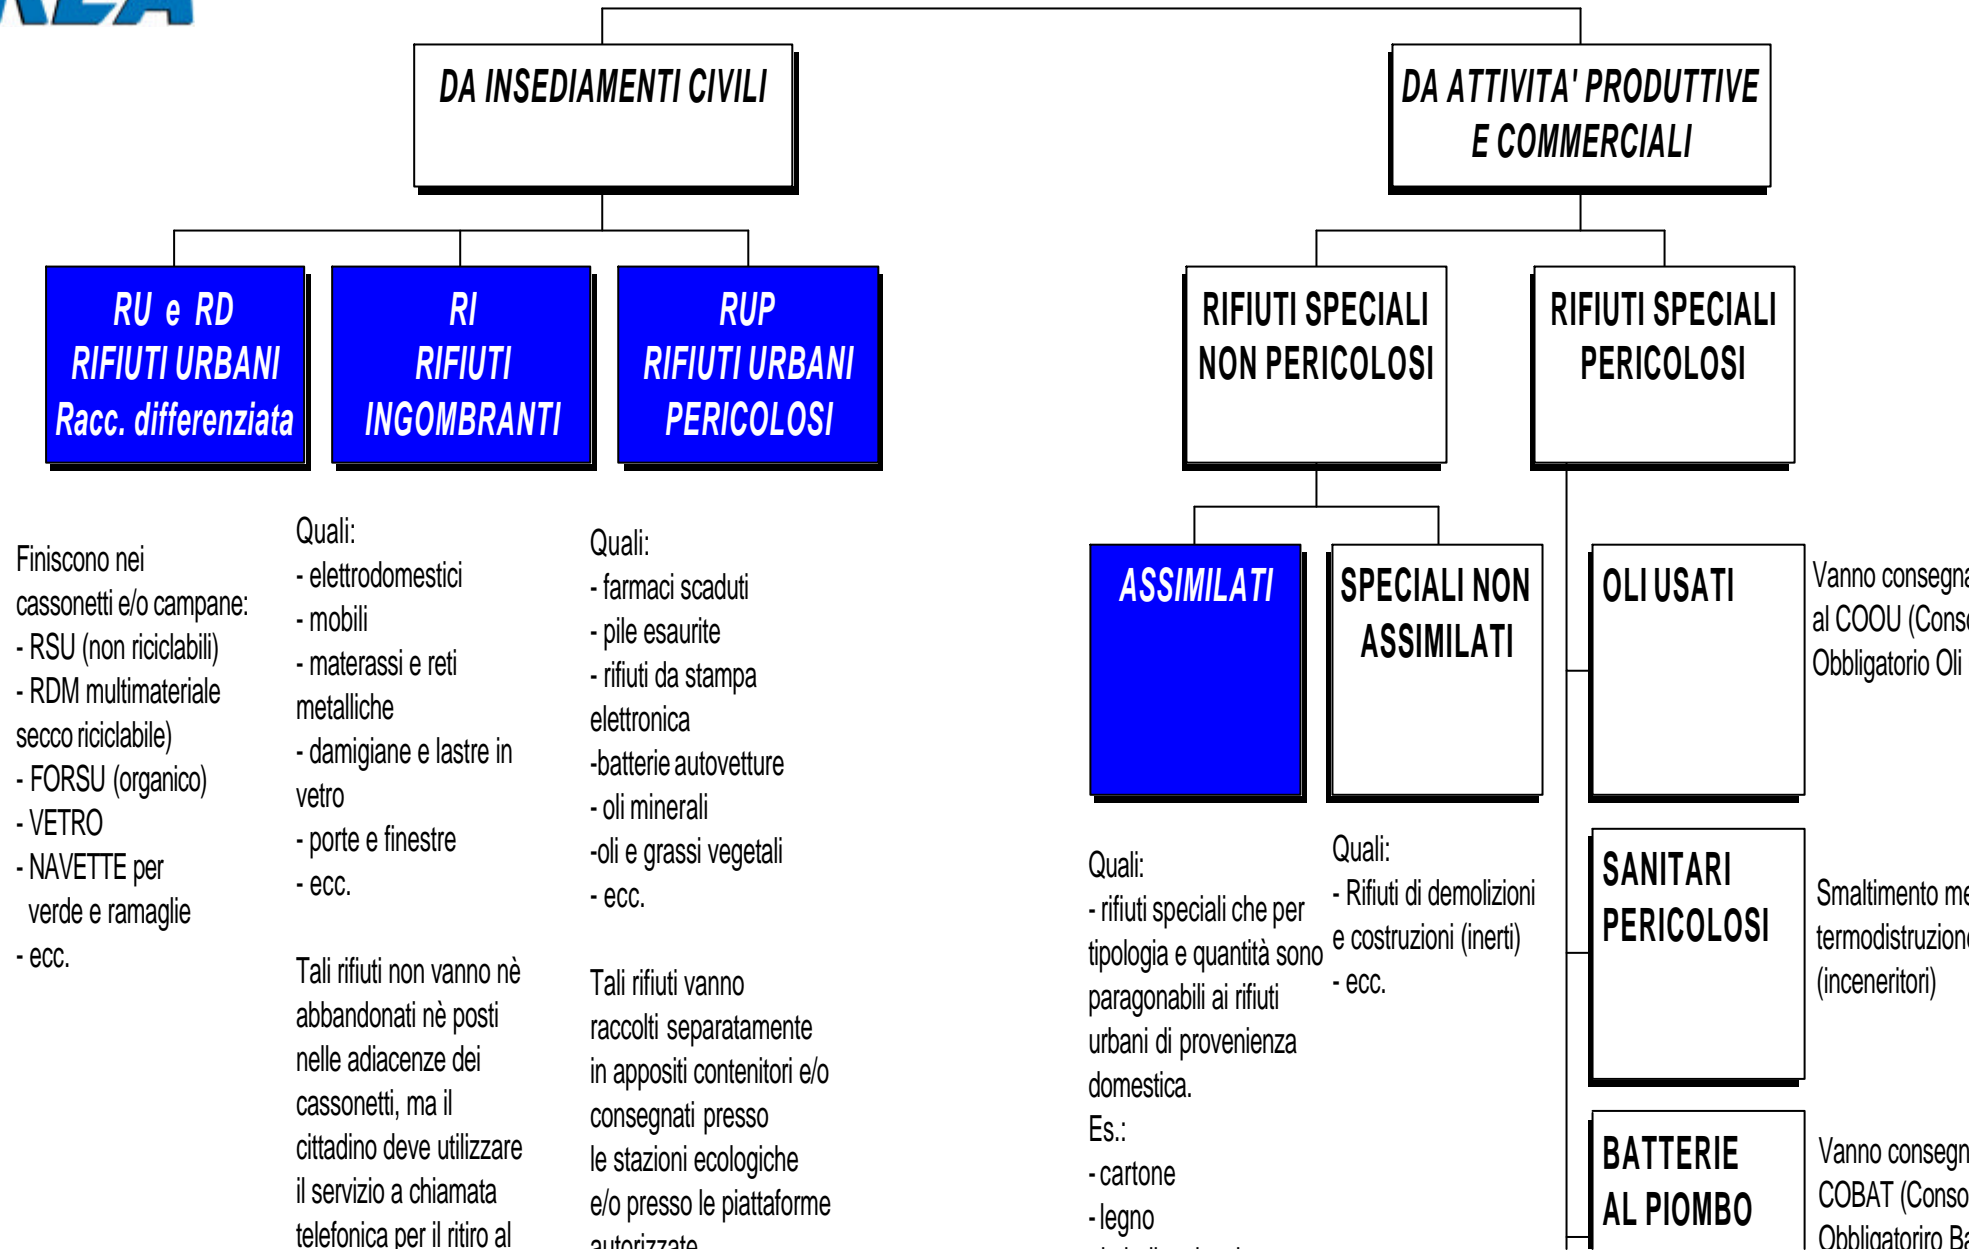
DA INSEDIAMENTI CIVILI

DA ATTIVITA' PRODUTTIVE E COMMERCIALI

RU e RD RIFIUTI URBANI Racc. differenziata

RI RIFIUTI INGOMBRANTI

RUP RIFIUTI URBANI PERICOLOSI

RIFIUTI SPECIALI NON PERICOLOSI

RIFIUTI SPECIALI PERICOLOSI

Finiscono nei cassonetti e/o campane:
- RSU (non riciclabili)
- RDM multimateriale secco riciclabile)
- FORSU (organico)
- VETRO
- NAVETTE per verde e ramaglie
- ecc.

Quali:
- elettrodomestici
- mobili
- materassi e reti metalliche
- damigiane e lastre in vetro
- porte e finestre
- ecc.

Tali rifiuti non vanno nè abbandonati nè posti nelle adiacenze dei cassonetti, ma il cittadino deve utilizzare il servizio a chiamata telefonica per il ritiro al

Quali:
- farmaci scaduti
- pile esaurite
- rifiuti da stampa elettronica
-batterie autovetture
- oli minerali
-oli e grassi vegetali
- ecc.

Tali rifiuti vanno raccolti separatamente in appositi contenitori e/o consegnati presso le stazioni ecologiche e/o presso le piattaforme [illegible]

ASSIMILATI

SPECIALI NON ASSIMILATI

Quali:
- rifiuti speciali che per tipologia e quantità sono paragonabili ai rifiuti urbani di provenienza domestica.
Es.:
- cartone
- legno
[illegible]

Quali:
- Rifiuti di demolizioni e costruzioni (inerti)
- ecc.

OLI USATI

Vanno consegna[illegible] al COOU (Conso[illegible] Obbligatorio Oli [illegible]

SANITARI PERICOLOSI

Smaltimento me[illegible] termodistruzion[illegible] (inceneritori)

BATTERIE AL PIOMBO

Vanno consegn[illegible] COBAT (Conso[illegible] Obbligatoriro Ba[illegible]